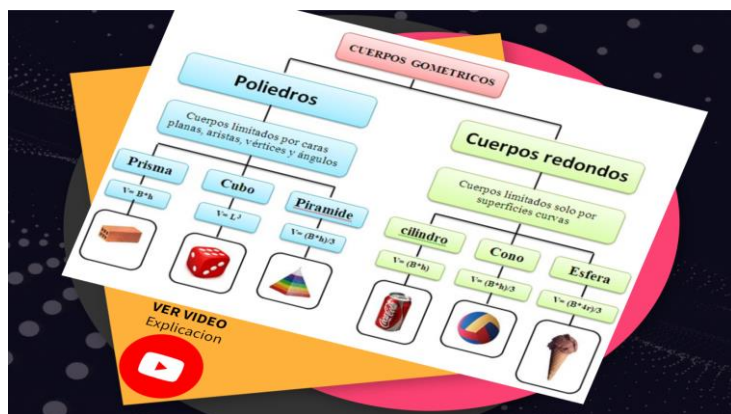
CUERPOS GOMETRICOS

Poliedros

Cuerpos limitados por caras planas, aristas, vértices y ángulos

Prisma

V= B*h

Cubo

V= L³

Piramide

V= (B*h):3

Cuerpos redondos

Cuerpos limitados solo por superficies curvas

cilindro

V= (B*h)

Cono

V= (B*h):3

Esfera

V= (B*4r):3

VER VIDEO
Explicacion